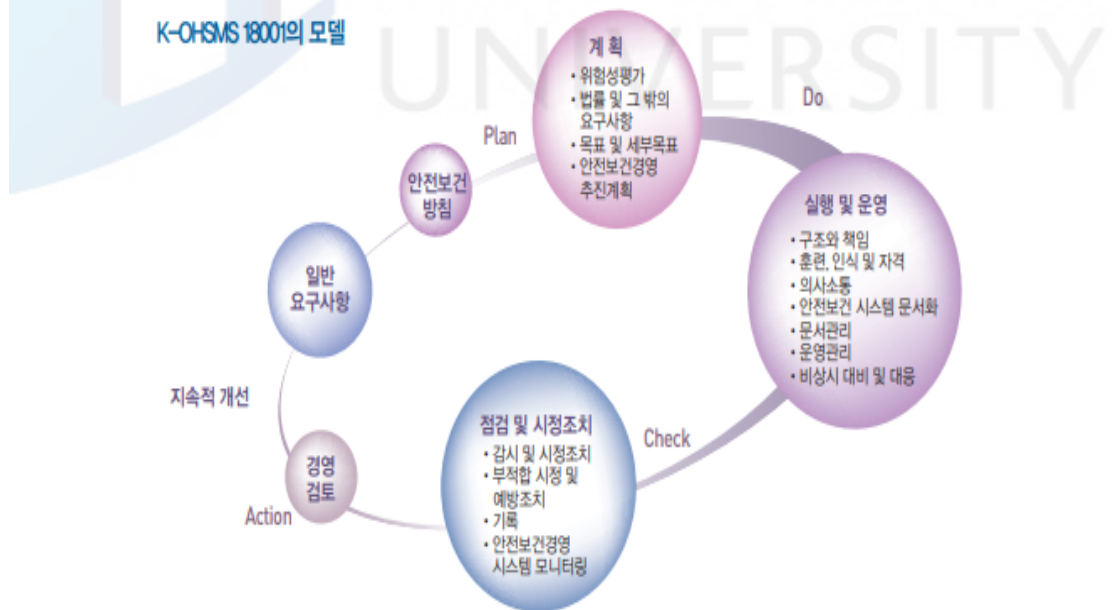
K-OHSMS 18001의 모델

UNIVERSITY

계 획
• 위험성평가
• 법률 및 그 밖의 요구사항
• 목표 및 세부목표
• 안전보건경영 추진계획

Plan

Do

안전보건 방침

실행 및 운영
• 구조와 책임
• 훈련, 인식 및 자격
• 의사소통
• 안전보건 시스템 문서화
• 문서관리
• 운영관리
• 비상시 대비 및 대응

일반 요구사항

지속적 개선

점검 및 시정조치
• 감시 및 시정조치
• 부적합 시정 및 예방조치
• 기록
• 안전보건경영 시스템 모니터링

Check

경영 검토

Action